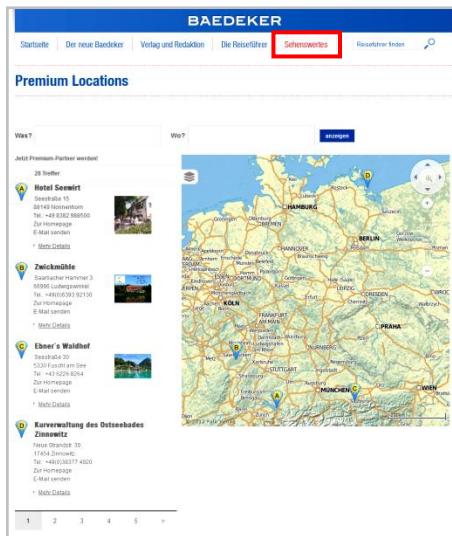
BAEDEKER

Startseite Der neue Baedeker Verlag und Redaktion Die Reiseführer Sehenswertes Reiseführer finden

Premium Locations

Was? Wo? anzeigen

Jetzt Premium-Partner werden!

28 Treffer

A Hotel Seewirt
Seestraße 15
88149 Nonnenhorn
Tel.: +49 8382 988500
Zur Homepage
E-Mail senden
Mehr Details

B Zwickmühle
Saarbacher Hammer 3
66996 Ludwigswinkel
Tel.: +49(0)6393.92130
Zur Homepage
E-Mail senden
Mehr Details

C Ebner's Waldhof
Seestraße 30
5330 Fuschl am See
Tel.: +43 6226 8264
Zur Homepage
E-Mail senden
Mehr Details

D Kurverwaltung des Ostseebades Zinnowitz
Neue Strandstr. 30
17454 Zinnowitz
Tel.: +49(0)38377 4920
Zur Homepage
E-Mail senden
Mehr Details

1 2 3 4 5 »

HAMBURG BREMEN HANNOVER BERLIN KÖLN LEIPZIG DRESDEN FRANKFURT AM MAIN PRAHA NÜRNBERG STUTTGART MÜNCHEN WIEN